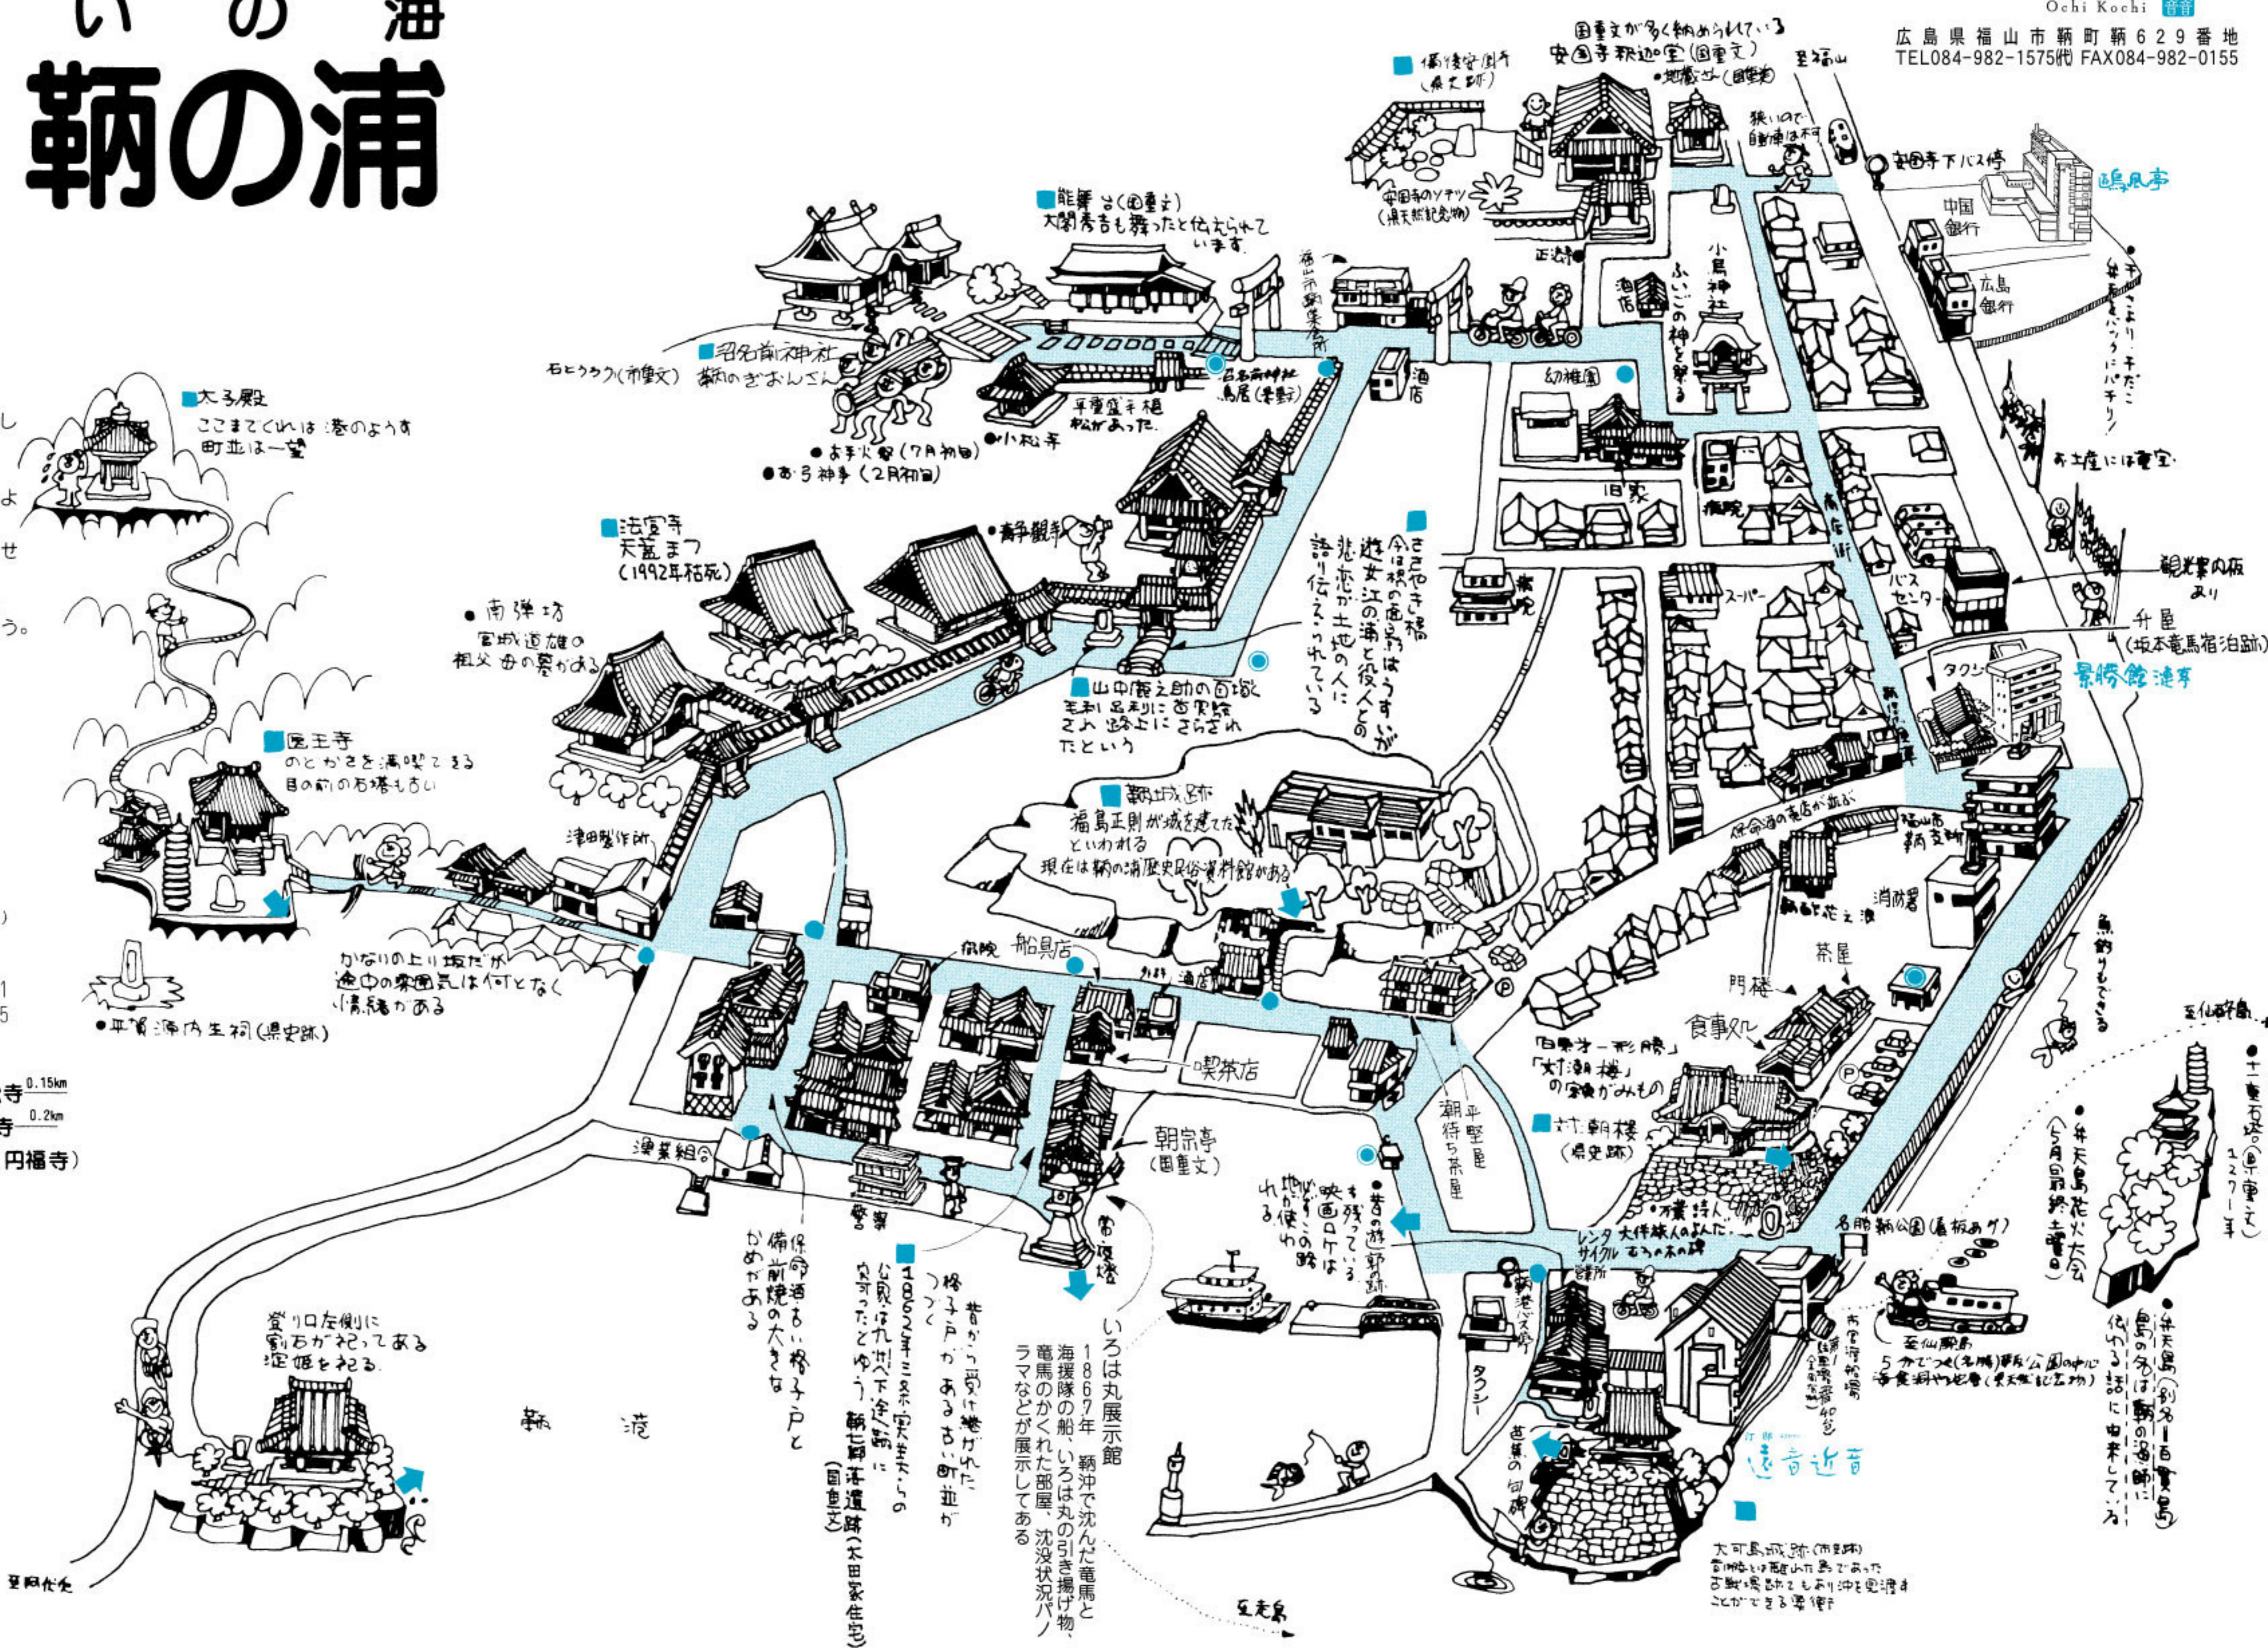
い の 海
鞆の浦

Ochi Kochi 音音
広島県福山市鞆町鞆629番地
TEL084-982-1575㈹ FAX084-982-0155

国重文が多く納められている
安国寺釈迦堂(国重文)
備後安国寺(県史跡)
地蔵堂(国重文)
至福山
狭いので自動車は不可
安国寺下バス停
鴎風亭
中国銀行
広島銀行
安国寺のソテツ(県天然記念物)
正法寺
小烏神社
ふいごの神を祭る
酒店
幼稚園
手さより、手だこ 弁天島バックにパチリ!
能舞台(国重文)
太閤秀吉も舞ったと伝えられています。
福山市鞆支所
沼名前神社鳥居(重文)
酒店
石とうろう(市重文)
沼名前神社
鞆のぎおんさん
平重盛手植松があった。
小松寺
お手火祭(7月初旬)
お弓神事(2月初旬)
太子殿
ここまでくれば港のような町並は一望
旧家
病院
お土産には重宝
法宣寺
天蓋まつ(1992年枯死)
静観寺
ささやき橋
今は昔の面影はうすいが遊女江の浦と役人との悲恋が土地の人に語り伝えられている
商店街
病院
スーパー
バスセンター
観光案内板あり
升屋(坂本竜馬宿泊跡)
南弾坊
宮城道雄の祖父母の墓がある
タクシー
景勝館 漣亭
山中鹿之助の首塚
毛利・足利に首実検され路上にさらされたという
医王寺
のとがきさき満喫できる
目の前の石塔も古い
鞆城跡
福島正則が城を建てたといわれる
現在は鞆の浦歴史民俗資料館がある
保命酒の看店が並ぶ
福山市鞆支所
津田製作所
消防署
鞆の花火
病院
船具店
分杉
酒店
魚釣りもできる
かなりの上り坂だが途中の雰囲気は何となく情緒がある
平賀源内生祠(県史跡)
門楼
茶屋
食事処
至仙酔島
寺 0.15km
寺 0.2km
円福寺)
喫茶店
「日東第一形勝」「対潮楼」の字額がみもの
十三重石塔(県重文)
対潮楼(県史跡)
弁天島花火大会(5月最終土曜日)
平野屋
潮待ち茶屋
澳葉組
朝宗亭(国重文)
映画ロケはこの路がよく使われる
昔の遊郭跡も残っている
万葉詩人大伴旅人のよんだむろの木の碑
レンタサイクル営業所
名勝鞆公園(重板あり)
警察
常夜燈
保命酒も格子戸と備前焼の大きなかめがある
1862年三条実美らの公卿が九州へ下る際に宿ったという 鞆七卿落遺跡(太田家住宅)(国重文)
昔から受け継がれた格子戸がある古い町並がつづく
いろは丸展示館
1867年 鞆沖で沈んだ竜馬と海援隊の船、いろは丸の引き揚げ物、竜馬のかくれた部屋、沈没状況パノラマなどが展示してある
鞆港バス停
タクシー
市営渡船場
(仙酔島への渡船)
至仙酔島
5分でつく(名勝)鞆公園の中心 自然研究路(県天然記念物)
弁天島(別名 百貫島) 島の名は鞆の漁師に伝わる話に由来している
登り口左側に割石が祀ってある 淀姫を祀る
鞆
港
芭蕉の句碑
遠音近音
大可島城跡(市史跡)
当時は離れ島であった古戦場跡でもあり沖を見渡すことができる景勝地
至阿伏兎
至走島